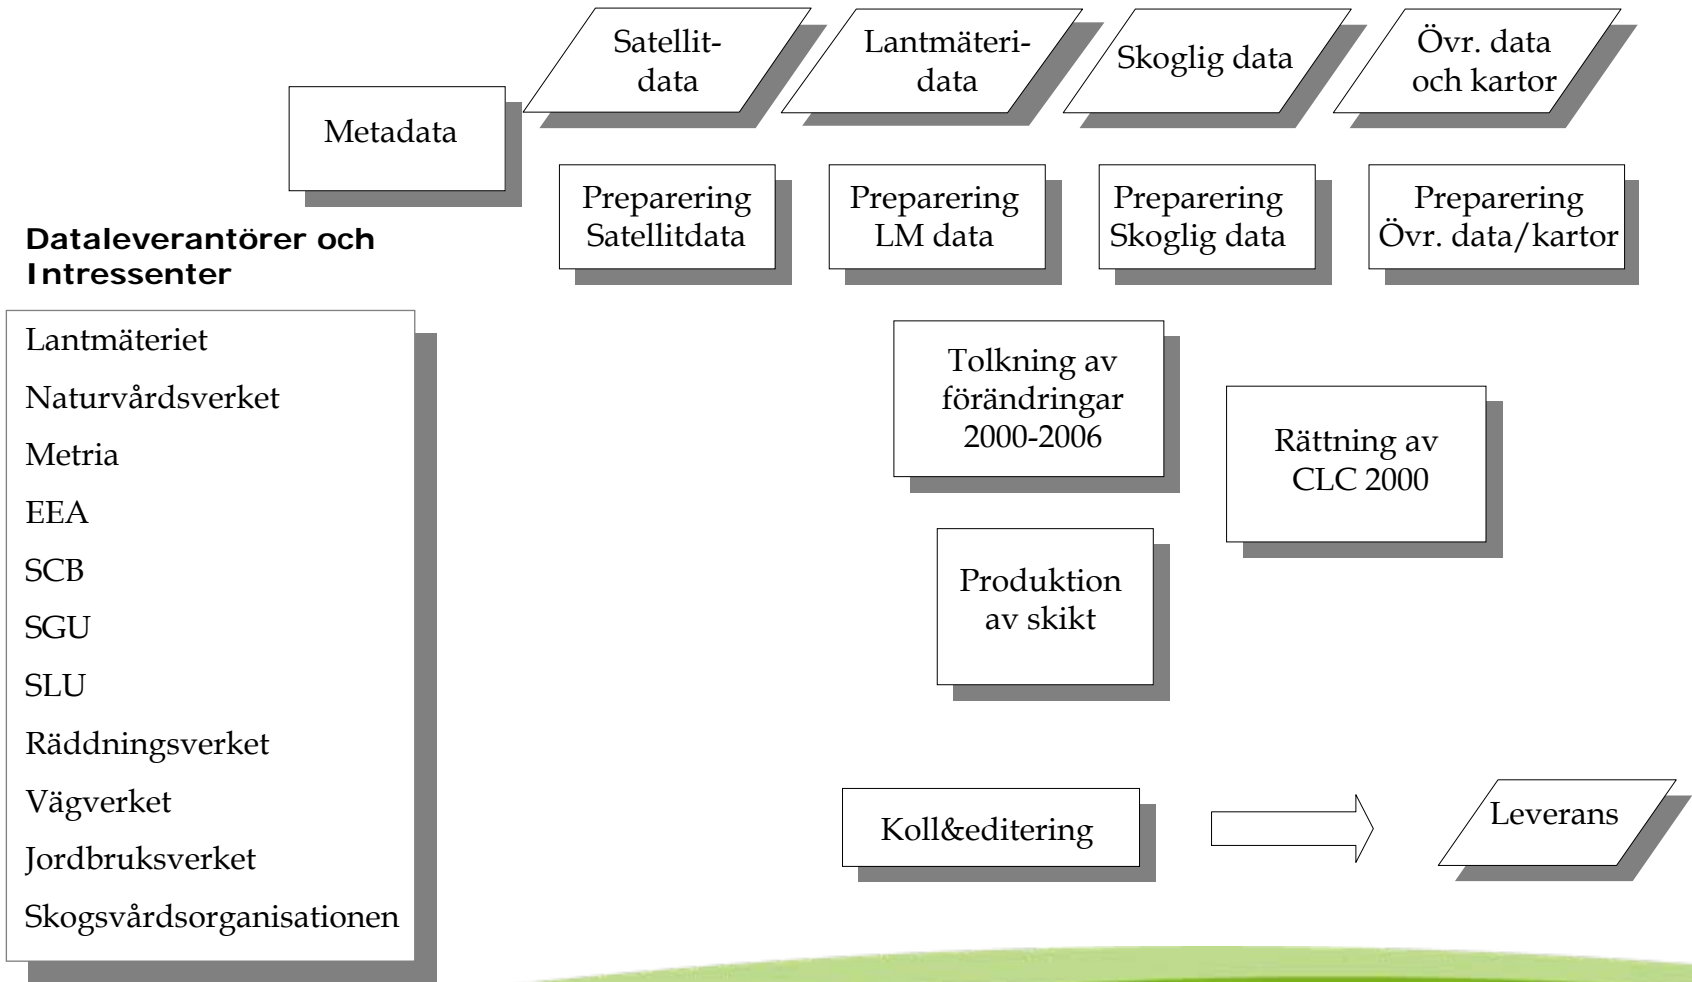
Satellitdata

Lantmäteridata

Skoglig data

Övr. data och kartor

Metadata

Preparering Satellitdata

Preparering LM data

Preparering Skoglig data

Preparering Övr. data/kartor

Dataleverantörer och Intressenter

Lantmäteriet

Naturvårdsverket

Metria

EEA

SCB

SGU

SLU

Räddningsverket

Vägverket

Jordbruksverket

Skogsvårdsorganisationen

Tolkning av förändringar 2000-2006

Rättning av CLC 2000

Produktion av skikt

Koll&editering

Leverans